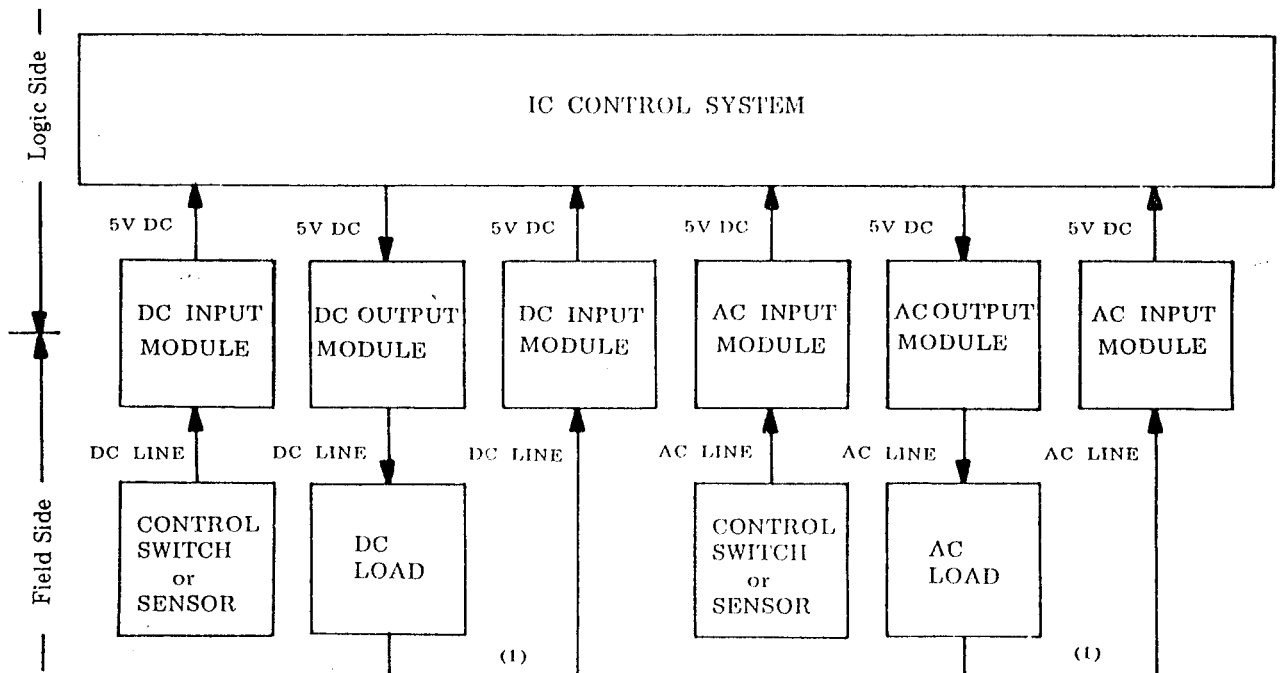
Logic Side

IC CONTROL SYSTEM

5V DC

5V DC

5V DC

5V DC

5V DC

5V DC

DC INPUT MODULE

DC OUTPUT MODULE

DC INPUT MODULE

AC INPUT MODULE

AC OUTPUT MODULE

AC INPUT MODULE

DC LINE

DC LINE

DC LINE

AC LINE

AC LINE

AC LINE

Field Side

CONTROL SWITCH or SENSOR

DC LOAD

(1)

CONTROL SWITCH or SENSOR

AC LOAD

(1)